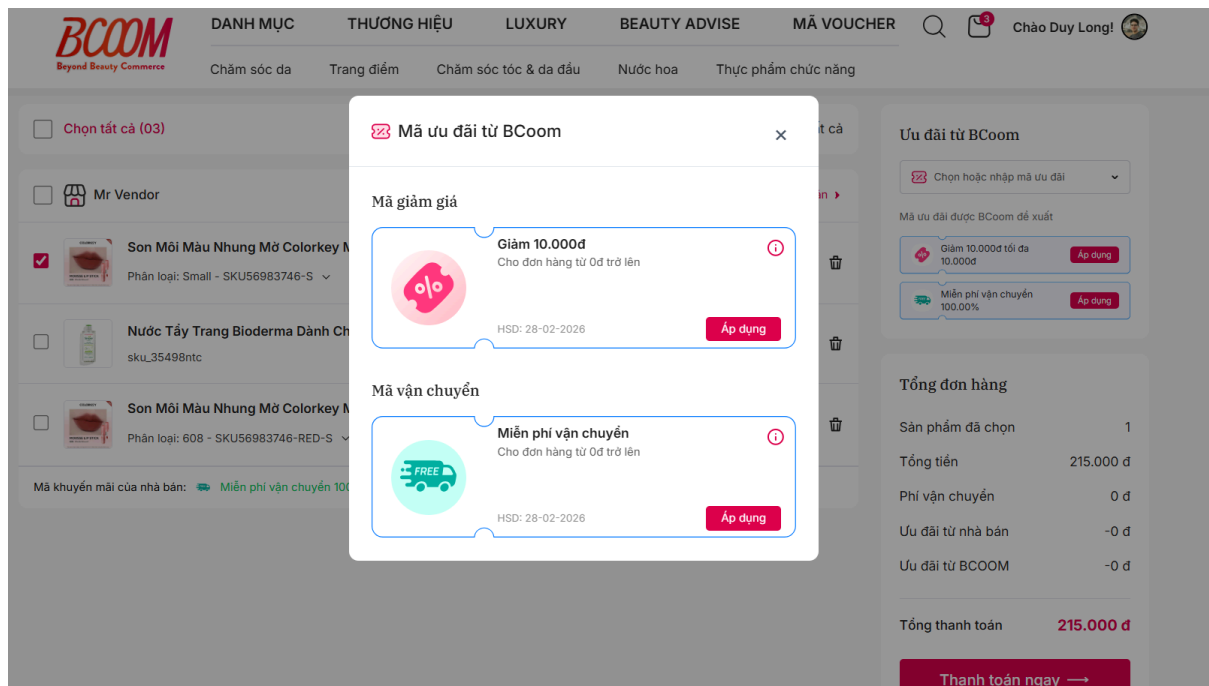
BCOOM
Beyond Beauty Commerce

DANH MỤC THƯƠNG HIỆU LUXURY BEAUTY ADVISE MÃ VOUCHER

3

Chào Duy Long!

Chăm sóc da Trang điểm Chăm sóc tóc & da đầu Nước hoa Thực phẩm chức năng

Chọn tất cả (03)

t cả

Mr Vendor

n

Son Môi Màu Nhung Mờ Colorkey M

Phân loại: Small - SKU56983746-S

Nước Tẩy Trang Bioderma Dành Ch

sku_35498ntc

Son Môi Màu Nhung Mờ Colorkey M

Phân loại: 608 - SKU56983746-RED-S

Mã khuyến mãi của nhà bán: Miễn phí vận chuyển 100

Mã ưu đãi từ BCoom

Mã giảm giá

Giảm 10.000đ
Cho đơn hàng từ 0đ trở lên
HSD: 28-02-2026
Áp dụng

Mã vận chuyển

FREE

Miễn phí vận chuyển
Cho đơn hàng từ 0đ trở lên
HSD: 28-02-2026
Áp dụng

Ưu đãi từ BCoom

Chọn hoặc nhập mã ưu đãi

Mã ưu đãi được BCoom đề xuất

Giảm 10.000đ tối đa 10.000đ
Áp dụng

Miễn phí vận chuyển 100.00%
Áp dụng

Tổng đơn hàng

Sản phẩm đã chọn 1

Tổng tiền 215.000 đ

Phí vận chuyển 0 đ

Ưu đãi từ nhà bán -0 đ

Ưu đãi từ BCOOM -0 đ

Tổng thanh toán 215.000 đ

Thanh toán ngay